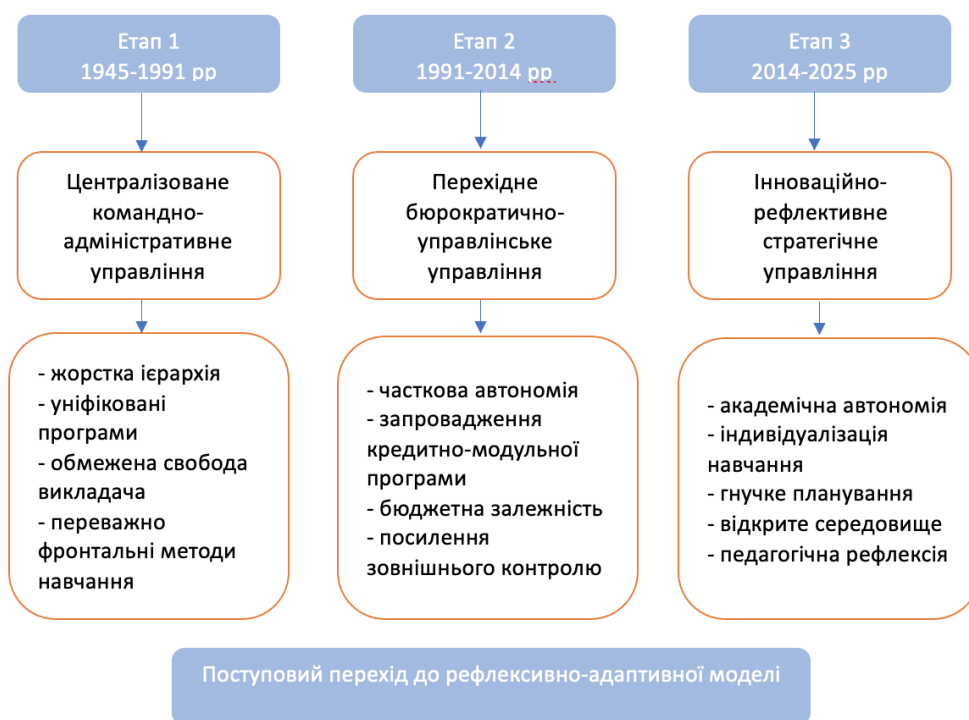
Етап 1
1945-1991 рр

Централізоване командно-адміністративне управління

- жорстка ієрархія
- уніфіковані програми
- обмежена свобода викладача
- переважно фронтальні методи навчання

Етап 2
1991-2014 рр

Перехідне бюрократично-управлінське управління

- часткова автономія
- запровадження кредитно-модульної програми
- бюджетна залежність
- посилення зовнішнього контролю

Етап 3
2014-2025 рр

Інноваційно-рефлективне стратегічне управління

- академічна автономія
- індивідуалізація навчання
- гнучке планування
- відкрите середовище
- педагогічна рефлексія

Поступовий перехід до рефлексивно-адаптивної моделі